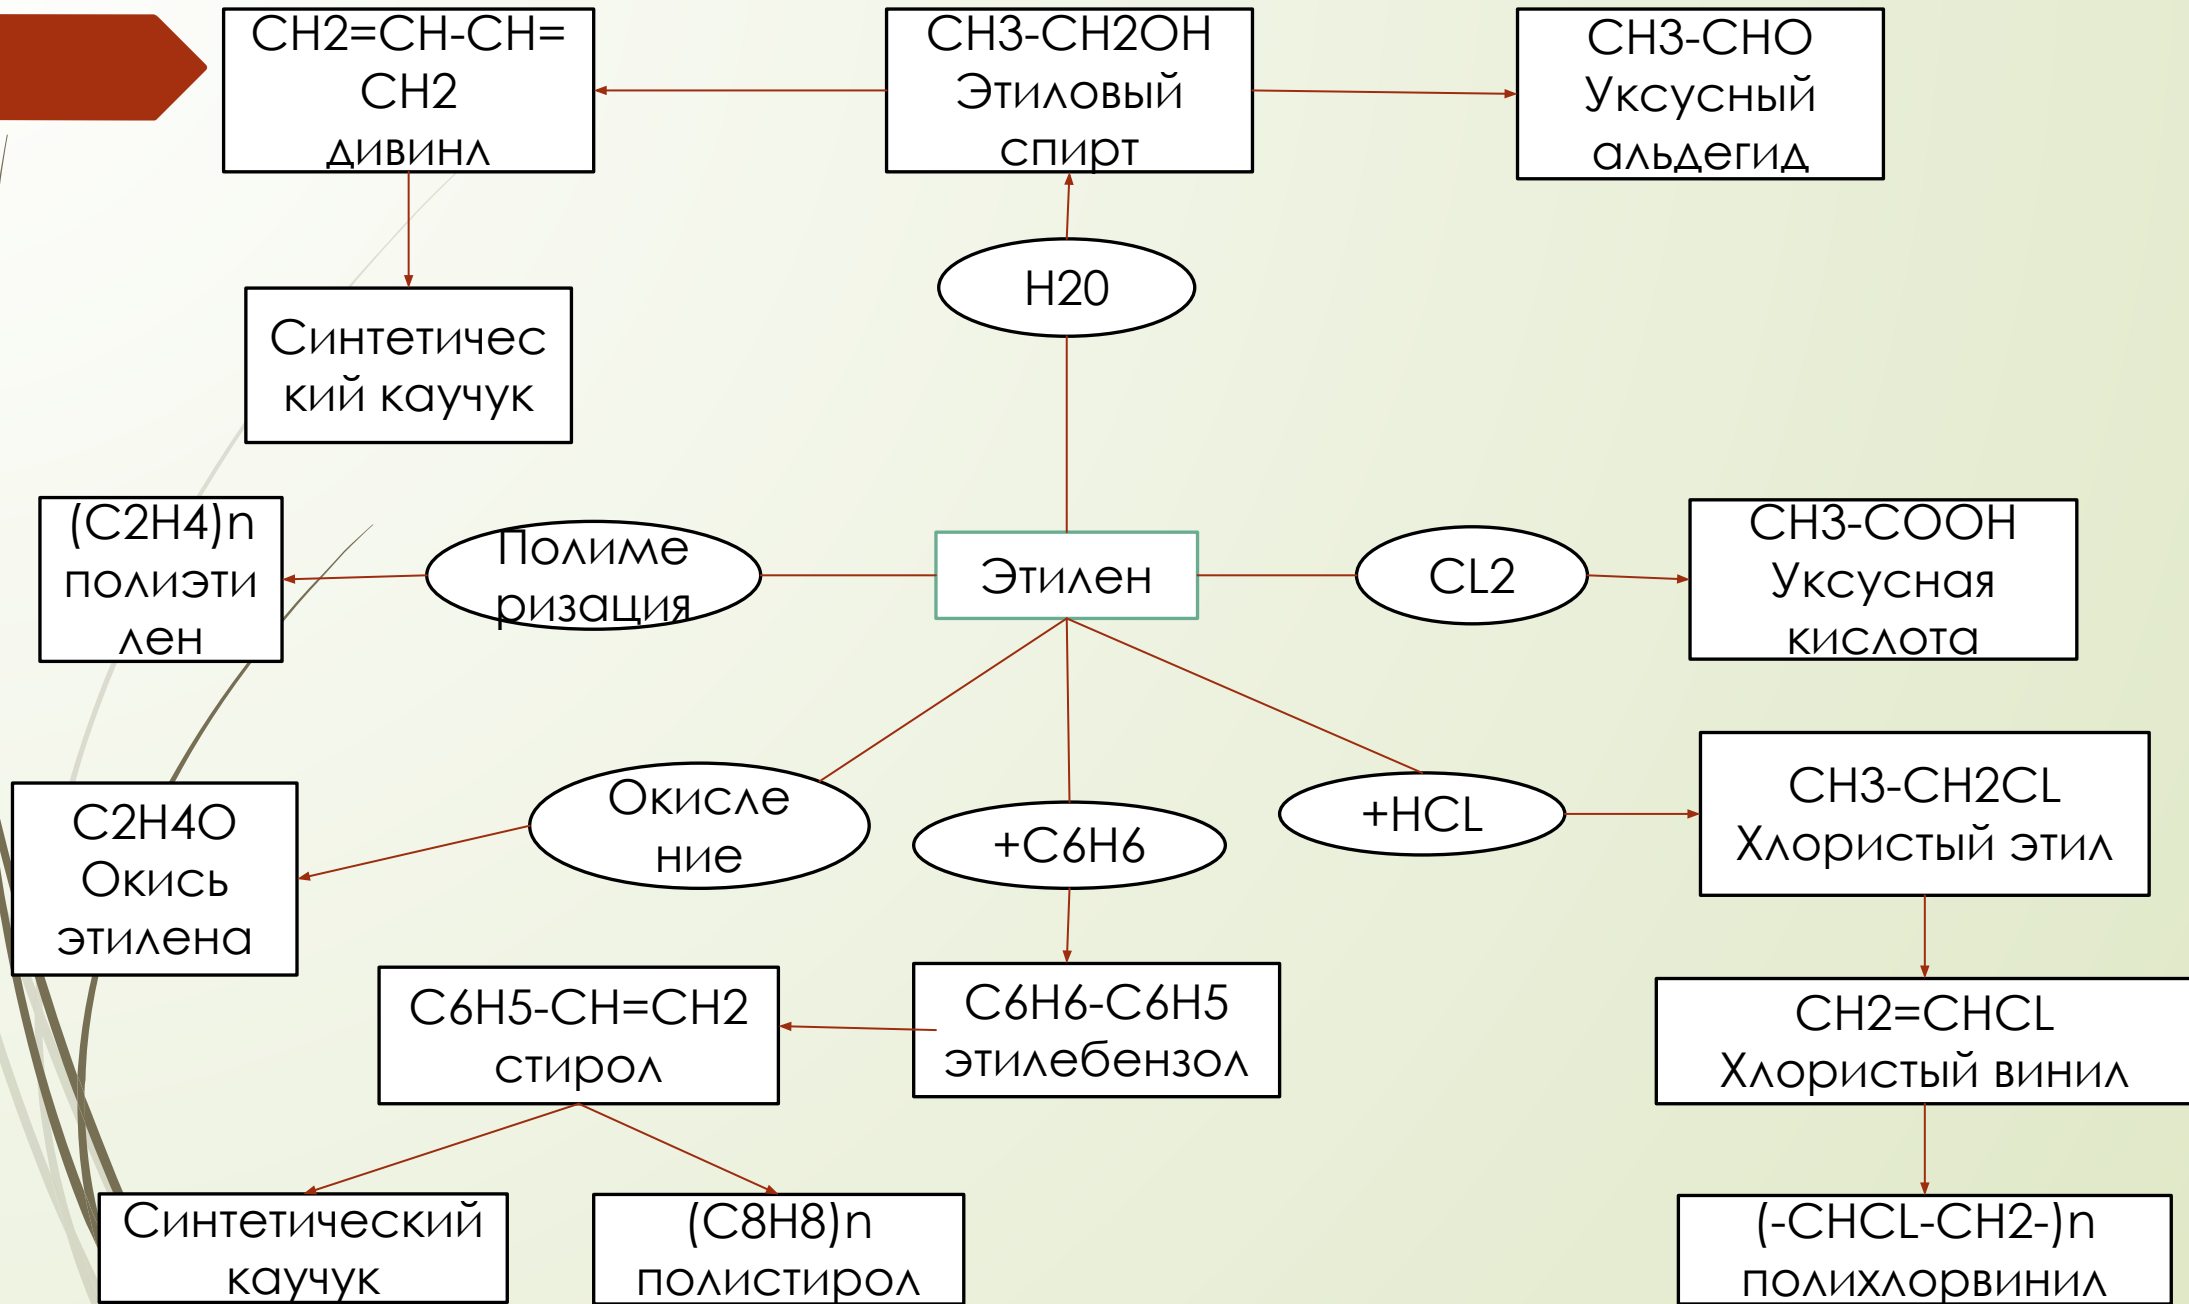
CH2=CH-CH=CH2
дивинл

CH3-CH2OH
Этиловый спирт

CH3-CHO
Уксусный альдегид

Синтетический каучук

H20

(C2H4)n
полиэтилен

Полимеризация

Этилен

CL2

CH3-COOH
Уксусная кислота

C2H4O
Окись этилена

Окисление

+C6H6

+HCL

CH3-CH2CL
Хлористый этил

C6H5-CH=CH2
стирол

C6H6-C6H5
этилебензол

CH2=CHCL
Хлористый винил

Синтетический каучук

(C8H8)n
полистирол

(-CHCL-CH2-)n
полихлорвинил